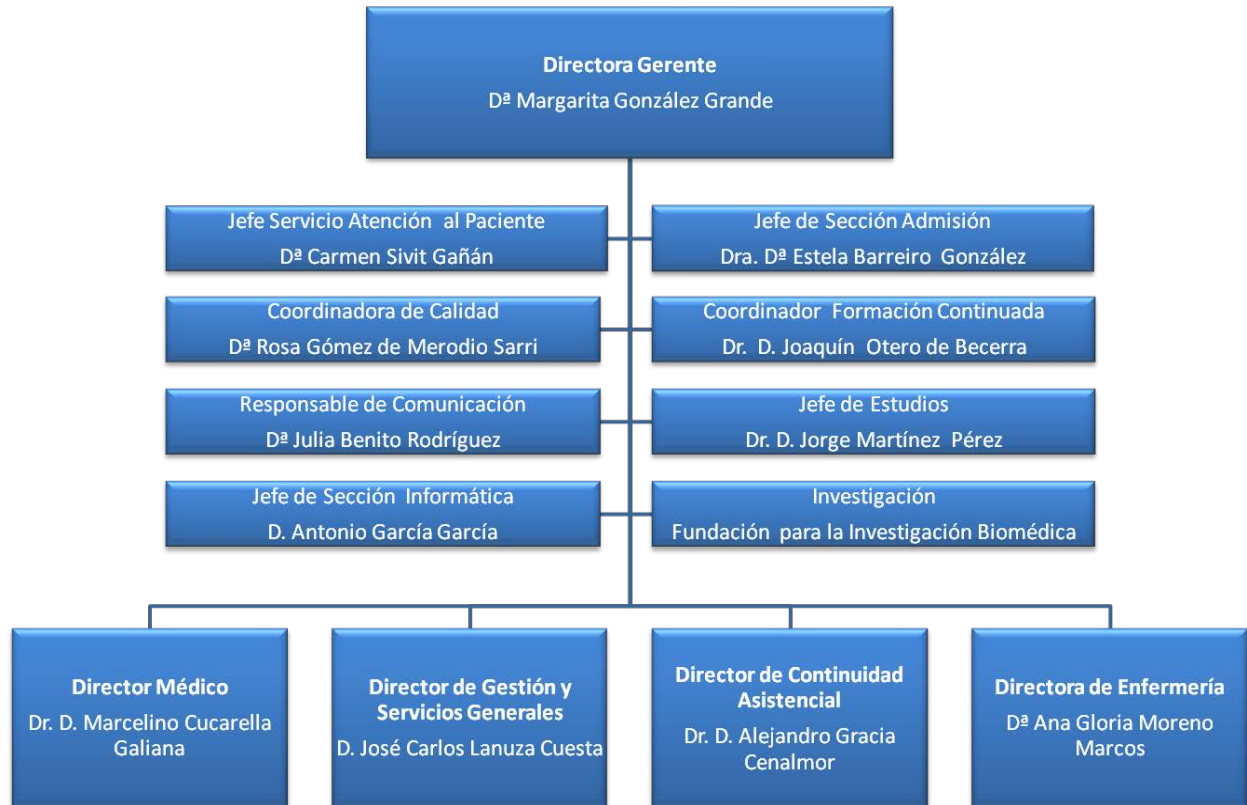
Directora Gerente
Dª Margarita González Grande

Jefe Servicio Atención al Paciente
Dª Carmen Sivit Gañán

Jefe de Sección Admisión
Dra. Dª Estela Barreiro González

Coordinadora de Calidad
Dª Rosa Gómez de Merodio Sarri

Coordinador Formación Continuada
Dr. D. Joaquín Otero de Becerra

Responsable de Comunicación
Dª Julia Benito Rodríguez

Jefe de Estudios
Dr. D. Jorge Martínez Pérez

Jefe de Sección Informática
D. Antonio García García

Investigación
Fundación para la Investigación Biomédica

Director Médico
Dr. D. Marcelino Cucarella Galiana

Director de Gestión y Servicios Generales
D. José Carlos Lanuza Cuesta

Director de Continuidad Asistencial
Dr. D. Alejandro Gracia Cenalmor

Directora de Enfermería
Dª Ana Gloria Moreno Marcos